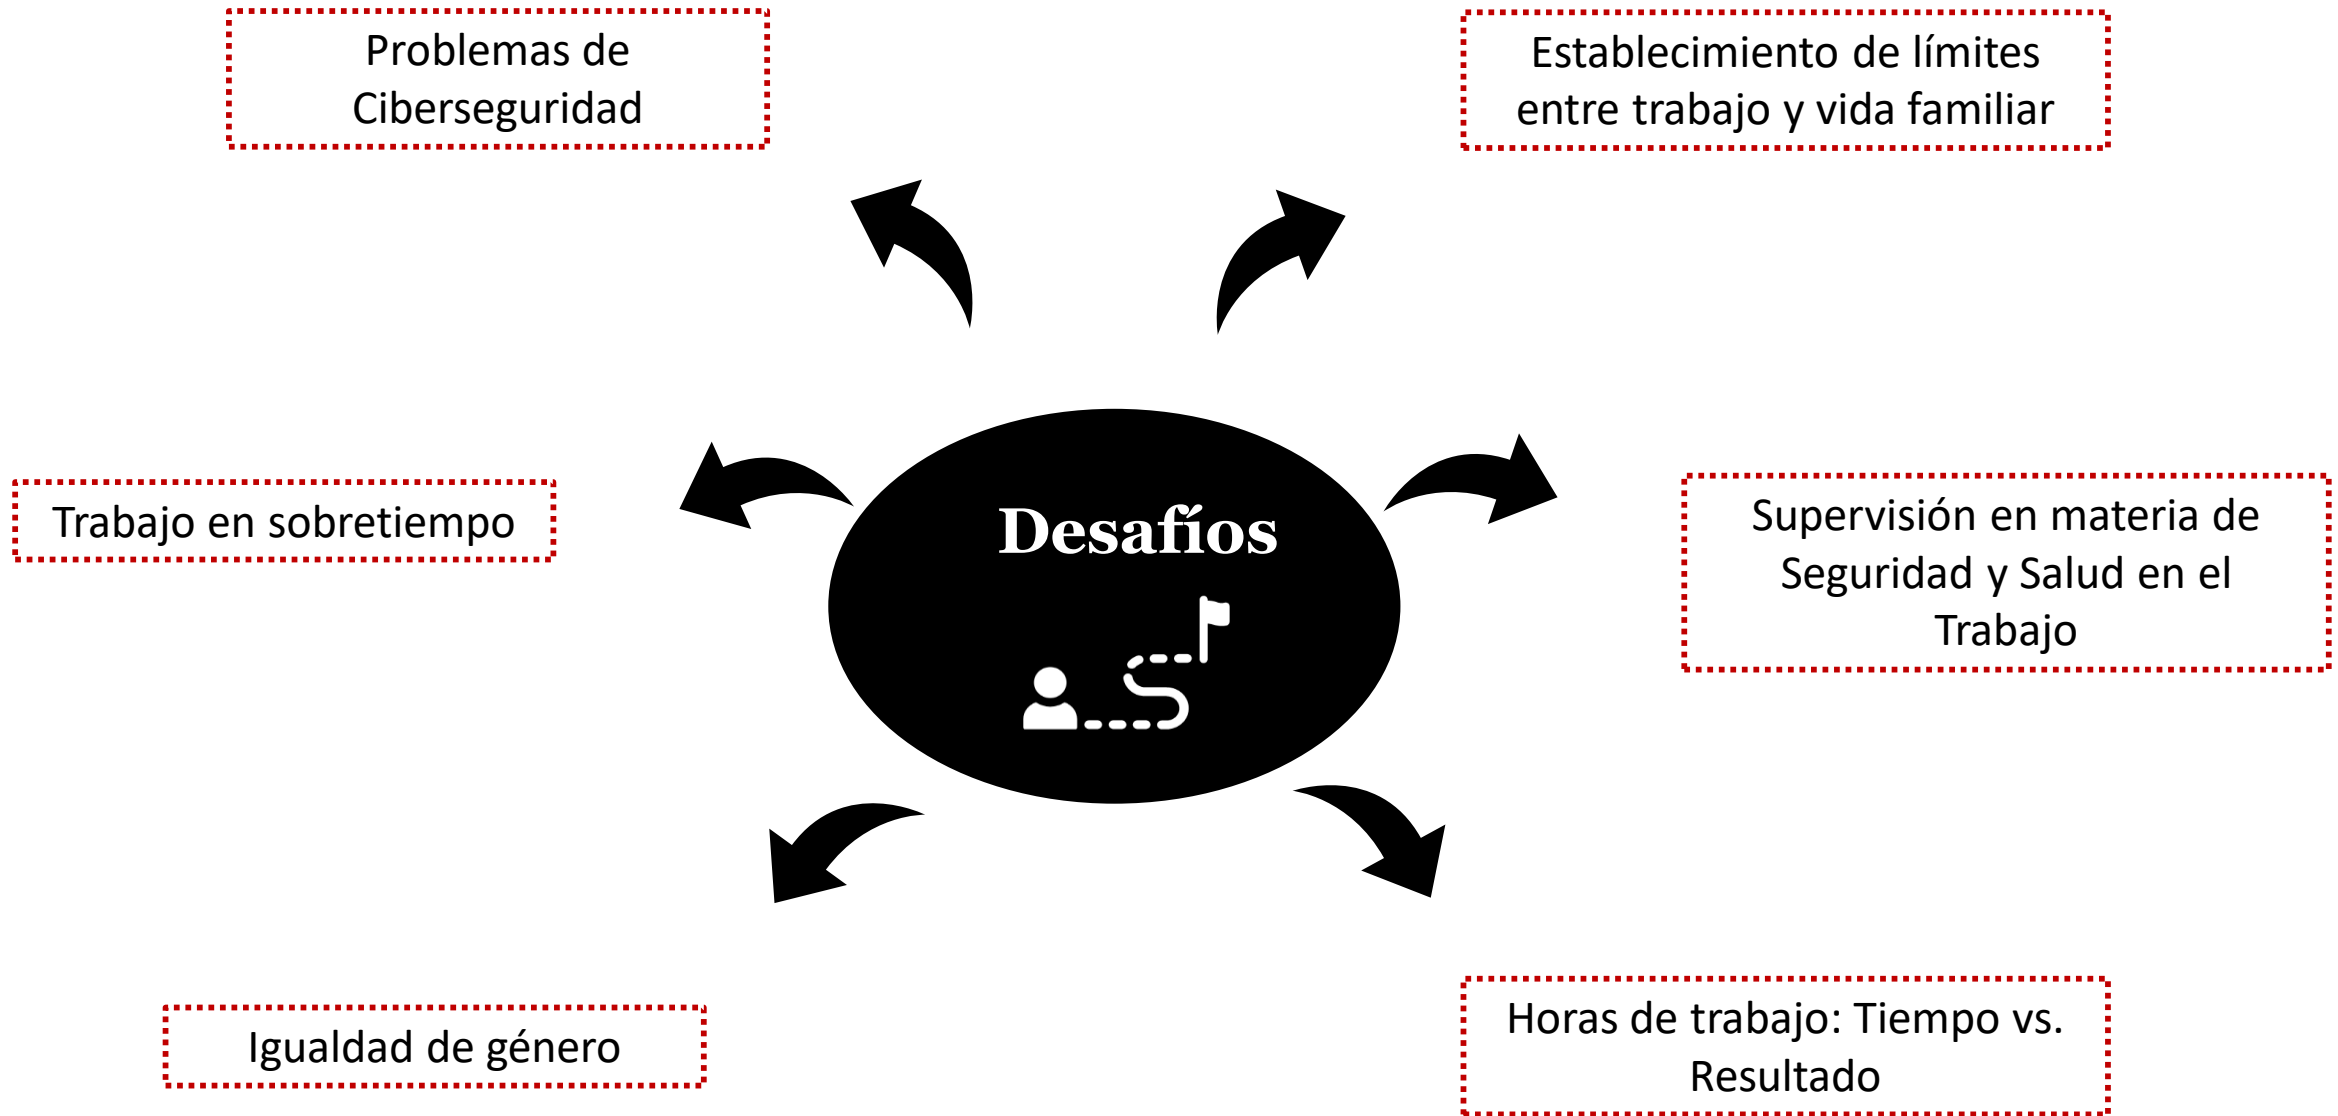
Problemas de Ciberseguridad

Establecimiento de límites entre trabajo y vida familiar

Trabajo en sobretiempo

Desafíos

Supervisión en materia de Seguridad y Salud en el Trabajo

Igualdad de género

Horas de trabajo: Tiempo vs. Resultado